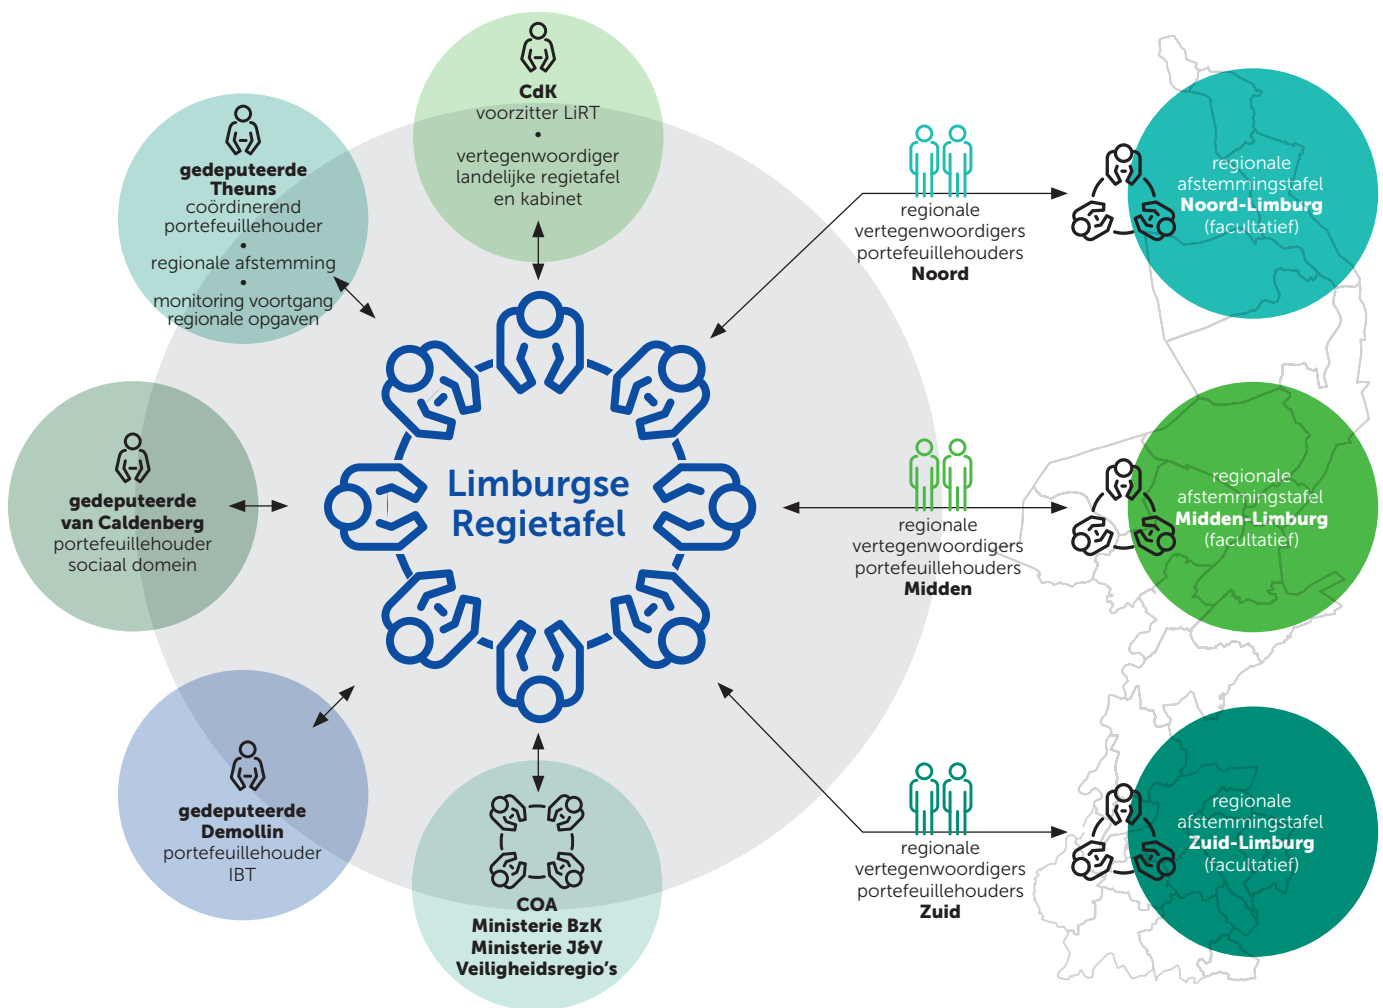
CdK
voorzitter LiRT
•
vertegenwoordiger
landelijke regietafel
en kabinet

gedeputeerde
Theuns
coördinerend
portefeuillehouder
•
regionale afstemming
•
monitoring voortgang
regionale opgaven

gedeputeerde
van Caldenberg
portefeuillehouder
sociaal domein

gedeputeerde
Demollin
portefeuillehouder
IBT

COA
Ministerie BzK
Ministerie J&V
Veiligheidsregio's

Limburgse
Regietafel

regionale
vertegenwoordigers
portefeuillehouders
Noord

regionale
afstemmingstafel
Noord-Limburg
(facultatief)

regionale
vertegenwoordigers
portefeuillehouders
Midden

regionale
afstemmingstafel
Midden-Limburg
(facultatief)

regionale
vertegenwoordigers
portefeuillehouders
Zuid

regionale
afstemmingstafel
Zuid-Limburg
(facultatief)